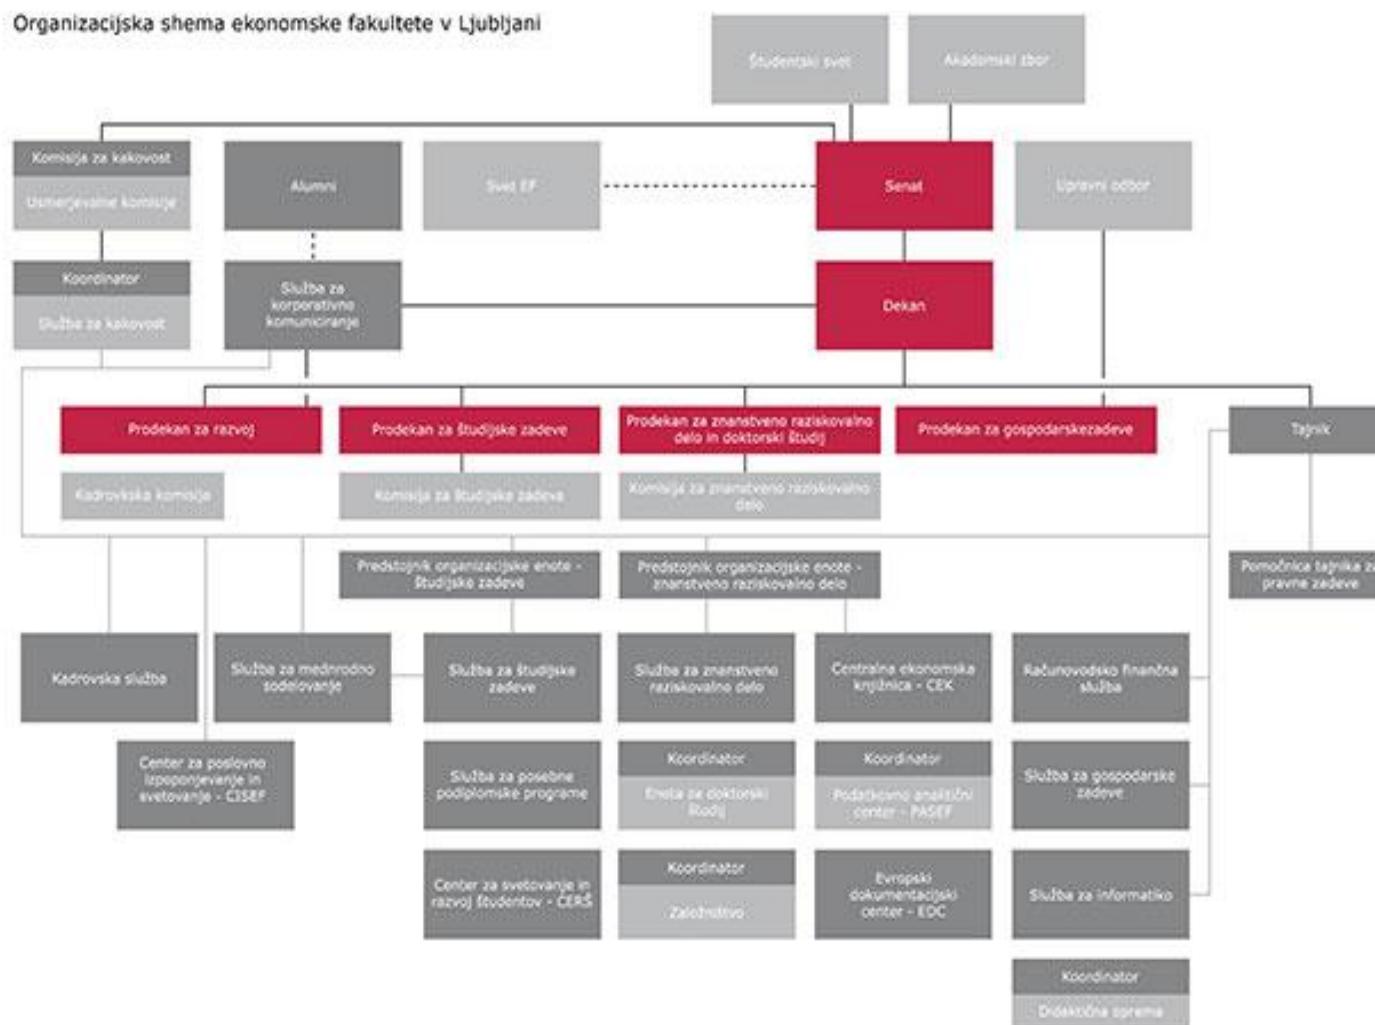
Organizacijska shema ekonomske fakultete v Ljubljani

Študentski svet

Akademski zbor

Komisija za kakovost

Usmerjevalne komisije

Alumni

Svet EF

Senat

Upravni odbor

Koordinator

Služba za kakovost

Služba za korporativno komuniciranje

Dekan

Prodekan za razvoj

Prodekan za študijske zadeve

Prodekan za znanstveno raziskovalno delo in doktorski študij

Prodekan za gospodarskezadeve

Tajnik

Kadrovska komisija

Komisija za študijske zadeve

Komisija za znanstveno raziskovalno delo

Predstojnik organizacijske enote - študijske zadeve

Predstojnik organizacijske enote - znanstveno raziskovalno delo

Pomočnica tajnika za pravne zadeve

Kadrovska služba

Služba za mednrodno sodelovanje

Služba za študijske zadeve

Služba za znanstveno raziskovalno delo

Centralna ekonomska knjižnica - CEK

Računovodsko finančna služba

Center za poslovno izpopolnjevanje in svetovanje - CISEF

Služba za posebne podiplomske programe

Koordinator

Enota za doktorski študij

Koordinator

Podatkovno analitični center - PASEF

Služba za gospodarske zadeve

Center za svetovanje in razvoj študentov - CERŠ

Koordinator

Založništvo

Evropski dokumentacijski center - EDC

Služba za informatiko

Koordinator

Didaktična oprema